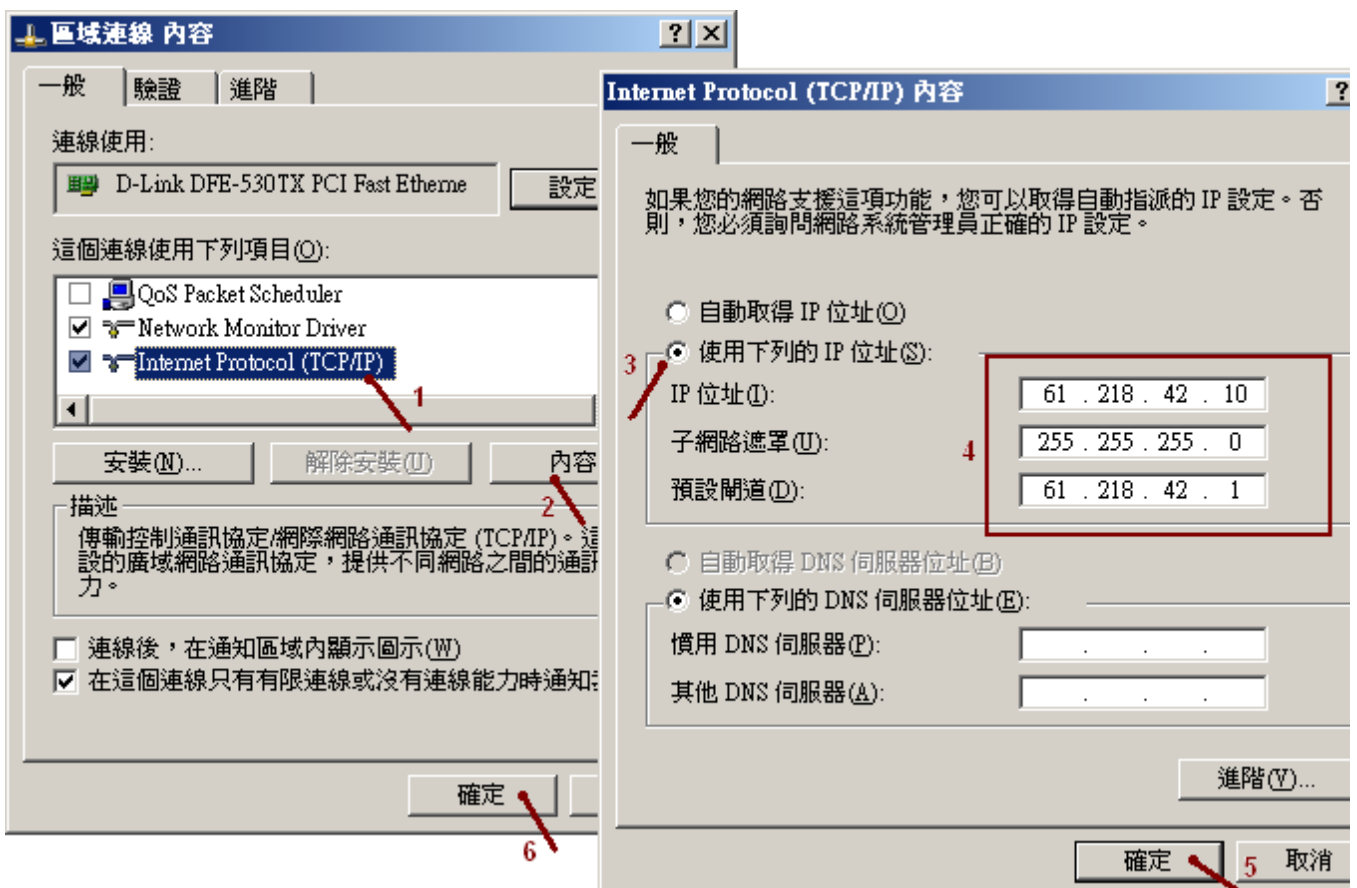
區域連線 內容

一般 | 驗證 | 進階

連線使用:

D-Link DFE-530TX PCI Fast Etheme

設定

這個連線使用下列項目(O):

QoS Packet Scheduler
Network Monitor Driver
Internet Protocol (TCP/IP)

1

安裝(N)... | 解除安裝(U) | 內容

2

描述

傳輸控制通訊協定/網際網路通訊協定 (TCP/IP)。這設的廣域網路通訊協定，提供不同網路之間的通訊力。

連線後，在通知區域內顯示圖示(W)
在這個連線只有有限連線或沒有連線能力時通知

確定

6

Internet Protocol (TCP/IP) 內容

一般

如果您的網路支援這項功能，您可以取得自動指派的 IP 設定。否則，您必須詢問網路系統管理員正確的 IP 設定。

自動取得 IP 位址(O)
使用下列的 IP 位址(S):

3

IP 位址(I): 61 . 218 . 42 . 10
子網路遮罩(U): 255 . 255 . 255 . 0
預設閘道(D): 61 . 218 . 42 . 1

4

自動取得 DNS 伺服器位址(B)
使用下列的 DNS 伺服器位址(E):

慣用 DNS 伺服器(P): . . .
其他 DNS 伺服器(A): . . .

進階(V)...

確定 5 取消